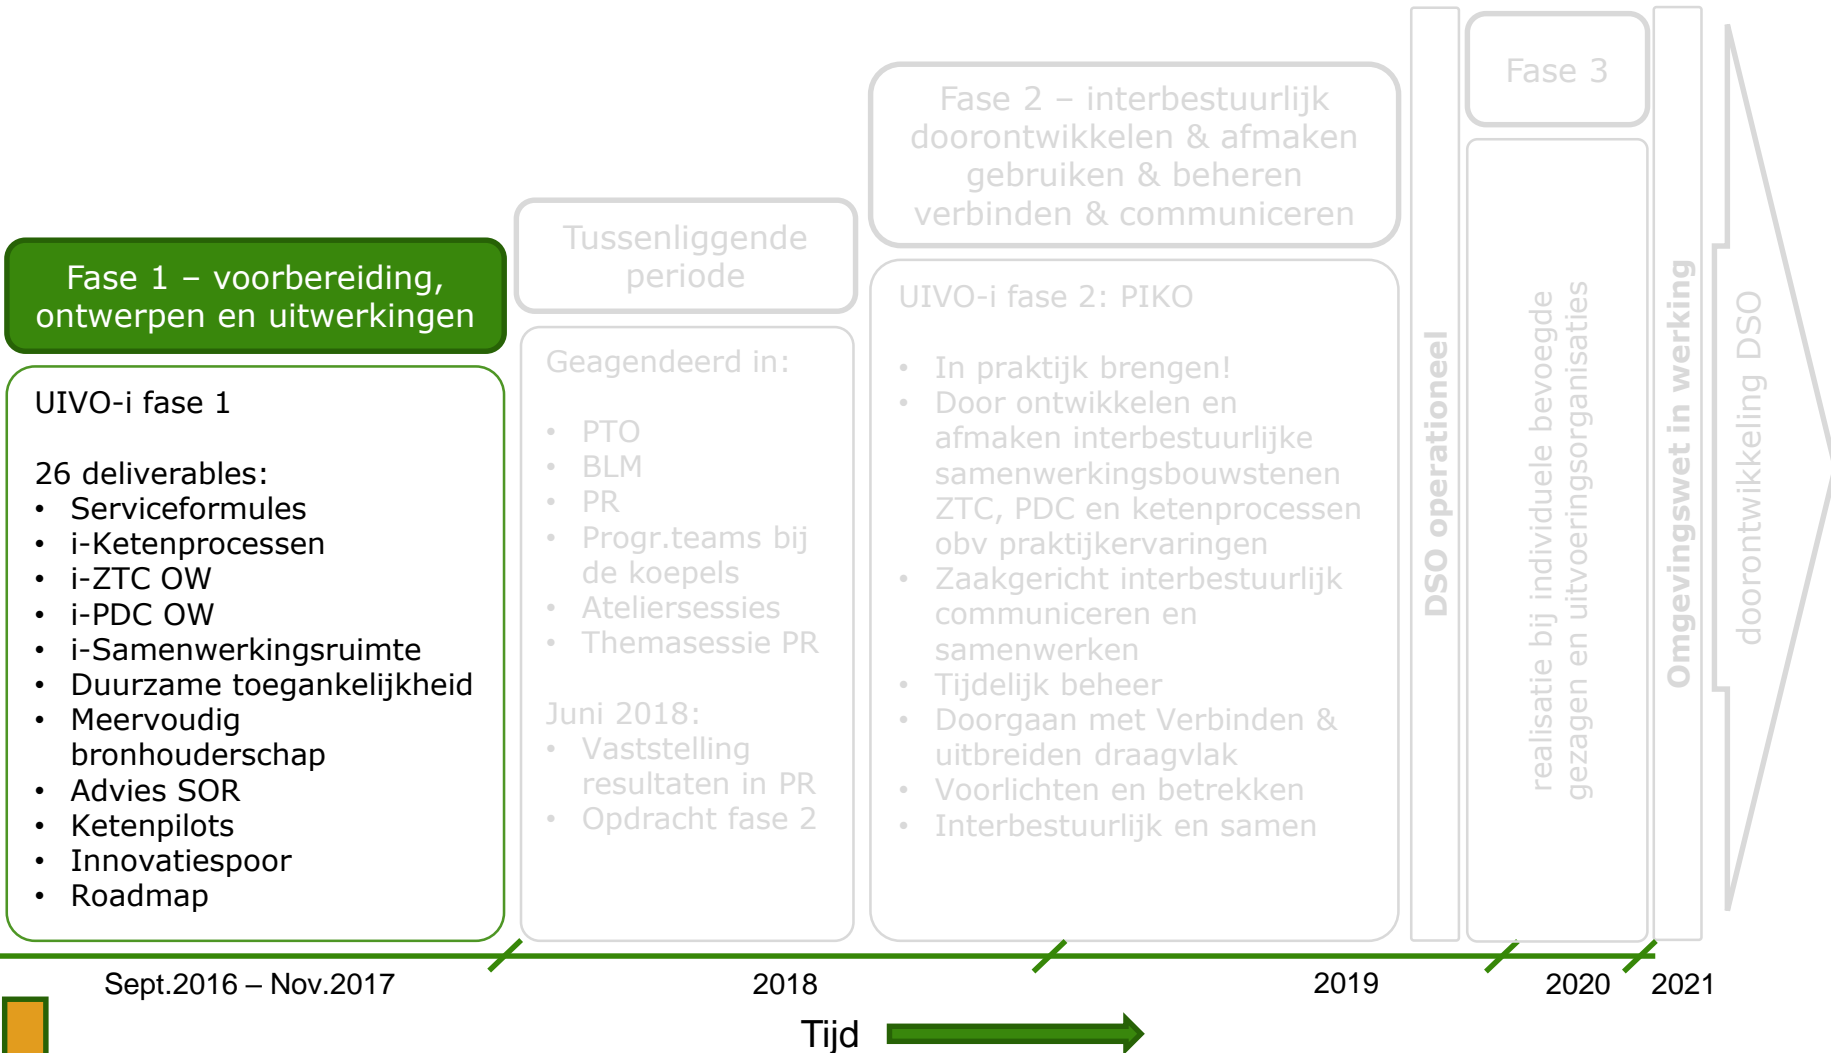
Fase 1 – voorbereiding, ontwerpen en uitwerkingen

UIVO-i fase 1

26 deliverables:
• Serviceformules
• i-Ketenprocessen
• i-ZTC OW
• i-PDC OW
• i-Samenwerkingsruimte
• Duurzame toegankelijkheid
• Meervoudig bronhouderschap
• Advies SOR
• Ketenpilots
• Innovatiespoor
• Roadmap

Tussenliggende periode

Geagendeerd in:

• PTO
• BLM
• PR
• Progr.teams bij de koepels
• Ateliersessies
• Themasessie PR

Juni 2018:
• Vaststelling resultaten in PR
• Opdracht fase 2

Fase 2 – interbestuurlijk doorontwikkelen & afmaken gebruiken & beheren verbinden & communiceren

UIVO-i fase 2: PIKO

• In praktijk brengen!
• Door ontwikkelen en afmaken interbestuurlijke samenwerkingsbouwstenen ZTC, PDC en ketenprocessen obv praktijkervaringen
• Zaakgericht interbestuurlijk communiceren en samenwerken
• Tijdelijk beheer
• Doorgaan met Verbinden & uitbreiden draagvlak
• Voorlichten en betrekken
• Interbestuurlijk en samen

DSO operationeel

Fase 3

realisatie bij individuele bevoegde gezagen en uitvoeringsorganisaties

Omgevingswet in werking

doorontwikkeling DSO

Sept.2016 – Nov.2017

2018

2019

2020

2021

Tijd